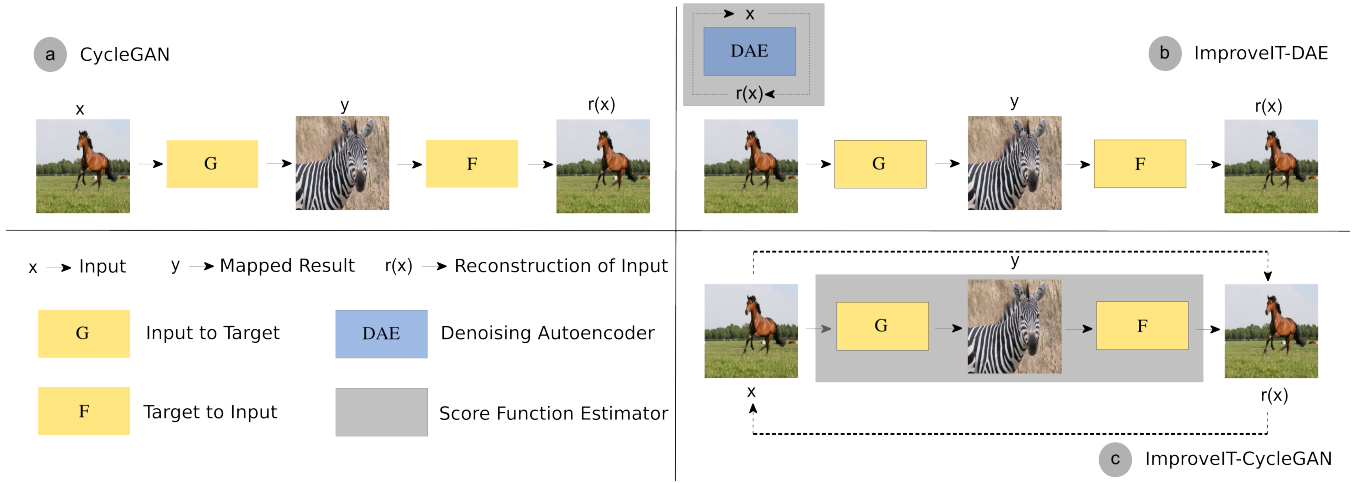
a CycleGAN

x

G

y

F

r(x)

x

DAE

r(x)

b ImproveIT-DAE

G

y

F

r(x)

x → Input

y → Mapped Result

r(x) → Reconstruction of Input

G Input to Target

DAE Denoising Autoencoder

F Target to Input

Score Function Estimator

y

G

F

x

r(x)

c ImproveIT-CycleGAN